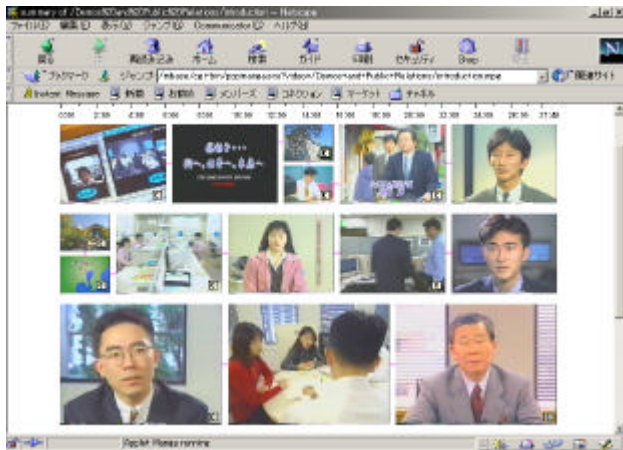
summary of /Demos%20and%20Public%20Relations/Introduction – Netscape

ファイル(F) 編集(E) 表示(V) ジャンプ(G) Communicator(C) ヘルプ(H)

戻る 進む 再読み込み ホーム 検索 ガイド 印刷 セキュリティ Shop 中止

ブックマーク ジャンプ: http://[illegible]/Demos+and+Public+Relations/Introduction.mpe

関連サイト

Instant Message 検索 お勧め メンバーズ コネクション マーケット チャネル

0:00 2:00 4:00 6:00 8:00 10:00 12:00 14:00 16:00 18:00 20:00 22:00 24:00 26:00 27:46

Applet Manga running